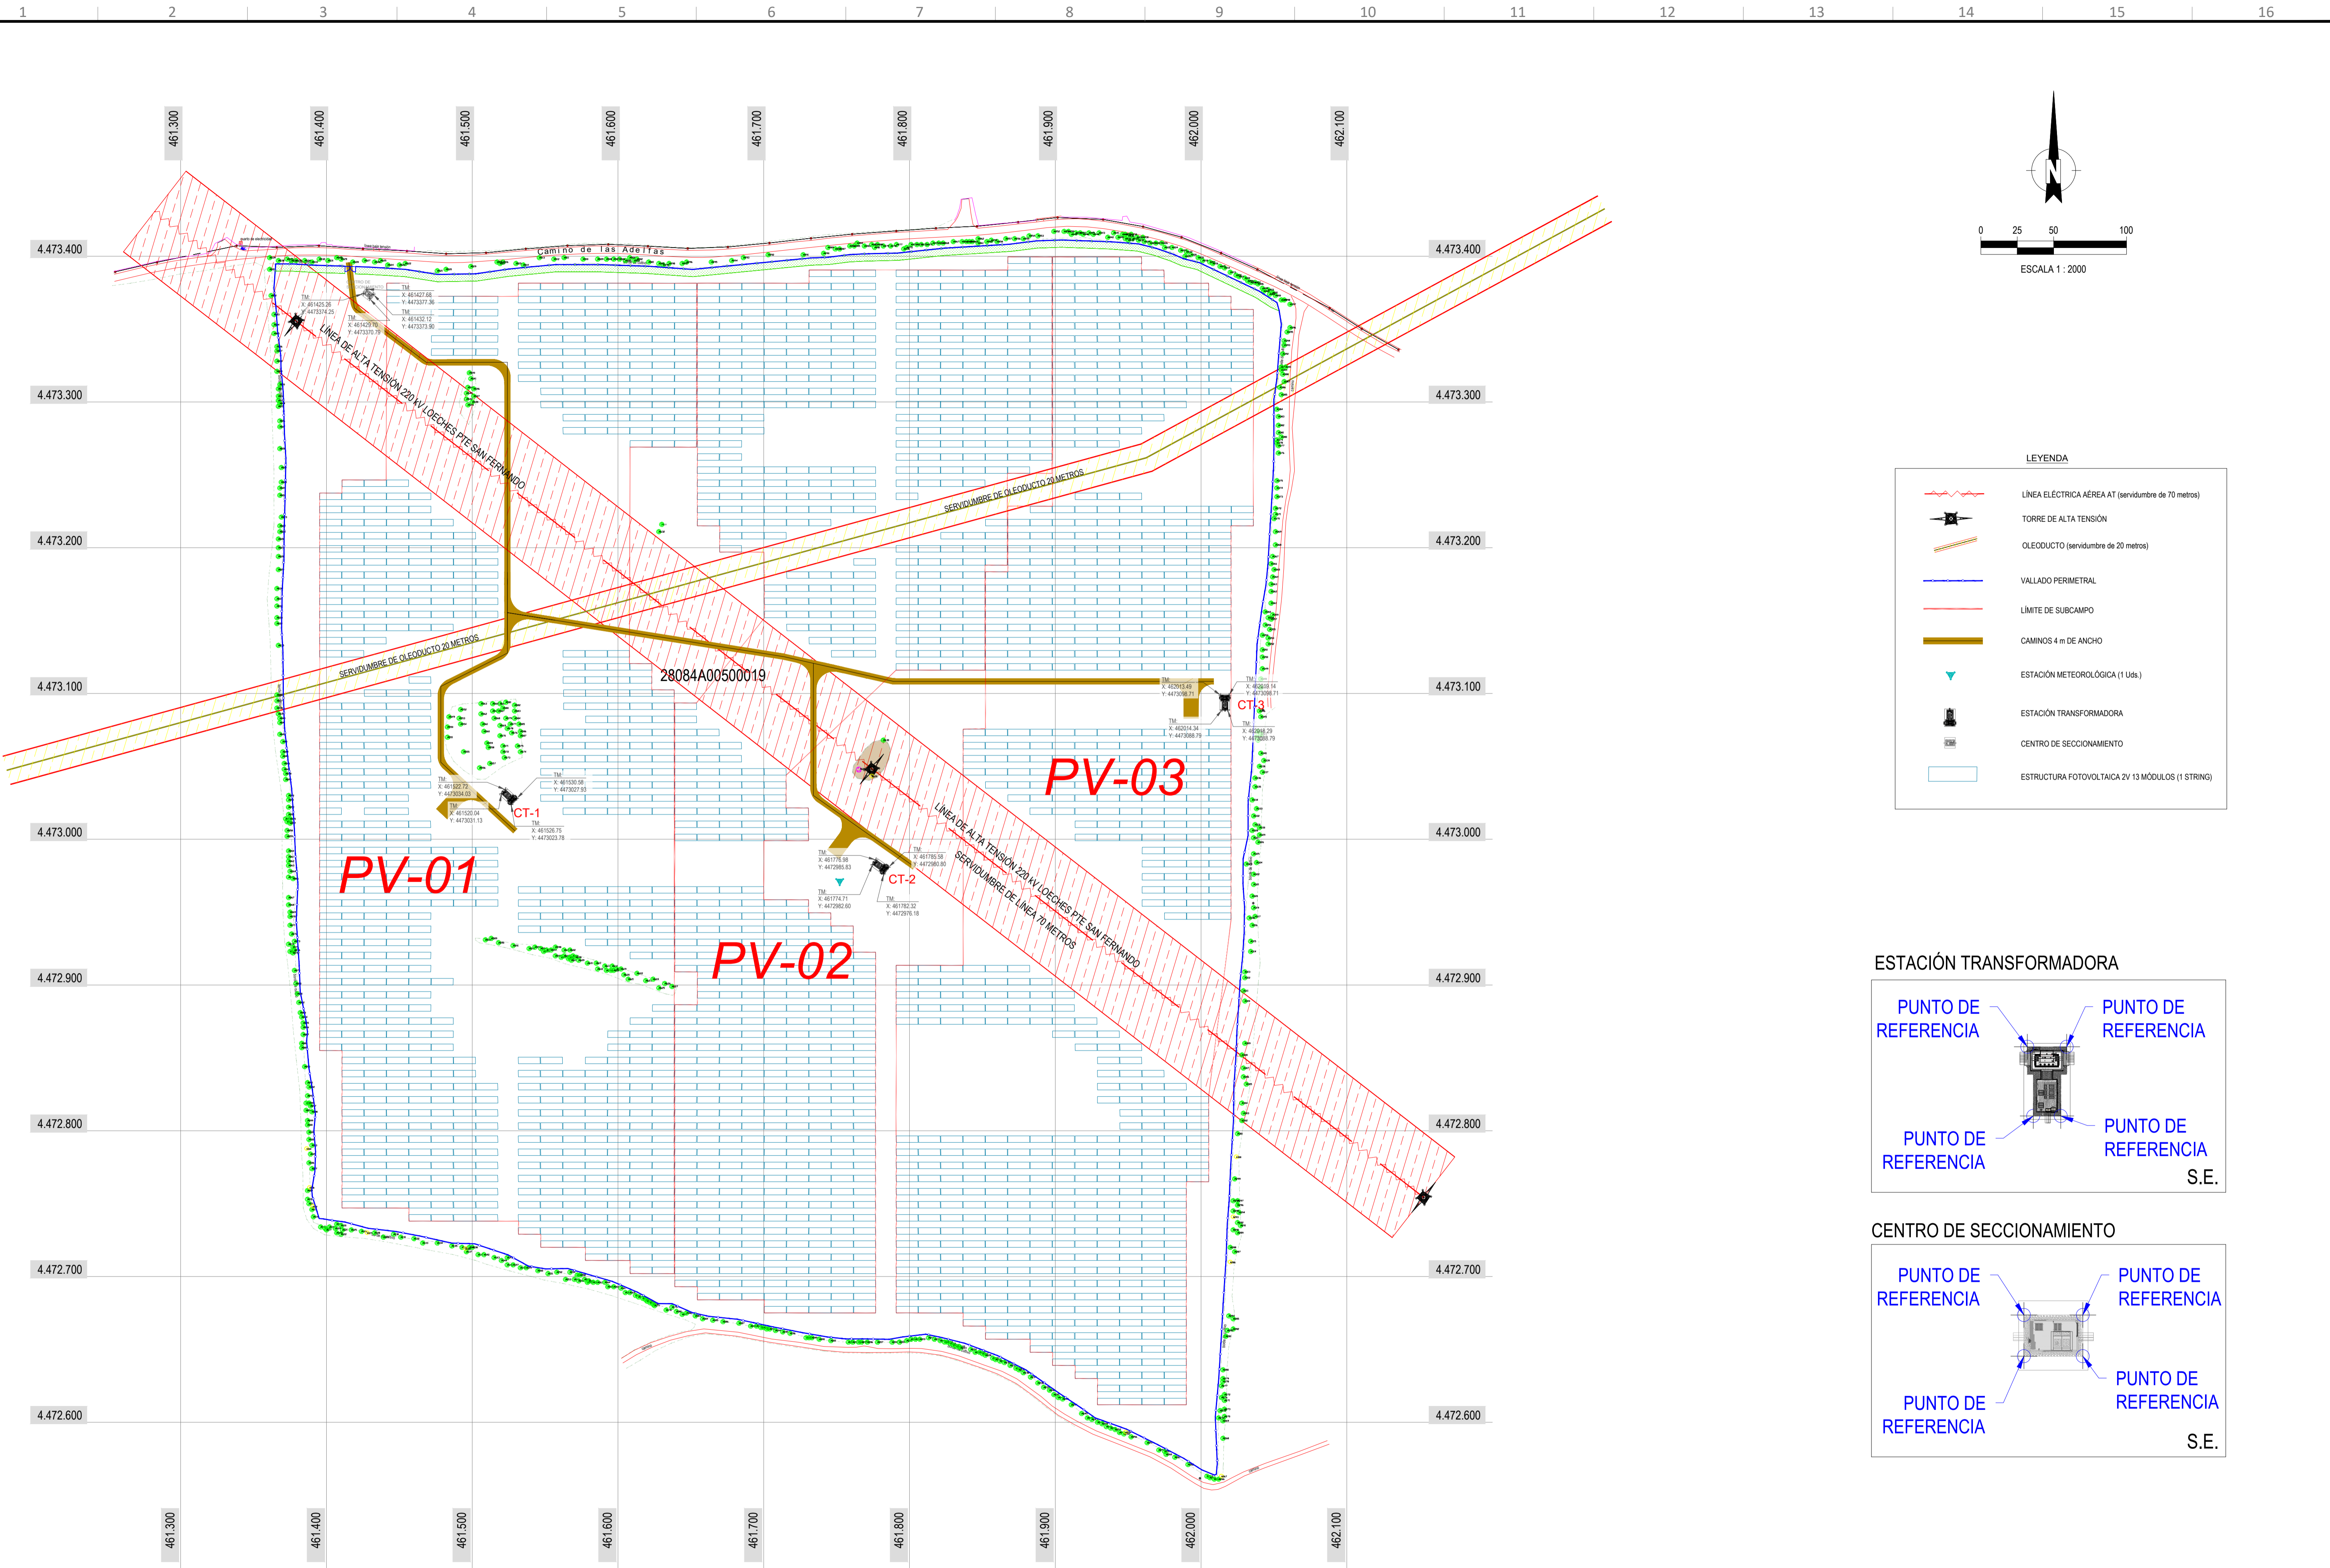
1 2 3 4 5 6 7 8 9 10 11 12 13 14 15 16

461.300 461.400 461.500 461.600 461.700 461.800 461.900 462.000 462.100

4.473.400
4.473.300
4.473.200
4.473.100
4.473.000
4.472.900
4.472.800
4.472.700
4.472.600

Camino de las Adelfas

LÍNEA DE ALTA TENSIÓN 220 kV LOECHES PTE SAN FERNANDO

SERVIDUMBRE DE OLEODUCTO 20 METROS

SERVIDUMBRE DE OLEODUCTO 20 METROS

28084A00500019

LÍNEA DE ALTA TENSIÓN 220 kV LOECHES PTE SAN FERNANDO

SERVIDUMBRE DE LÍNEA 70 METROS

PV-01

PV-02

PV-03

CT-1

CT-2

CT-3

0 25 50 100
ESCALA 1 : 2000

LEYENDA

LÍNEA ELÉCTRICA AÉREA AT (servidumbre de 70 metros)
TORRE DE ALTA TENSIÓN
OLEODUCTO (servidumbre de 20 metros)
VALLADO PERIMETRAL
LÍMITE DE SUBCAMPO
CAMINOS 4 m DE ANCHO
ESTACIÓN METEOROLÓGICA (1 Uds.)
ESTACIÓN TRANSFORMADORA
CENTRO DE SECCIONAMIENTO
ESTRUCTURA FOTOVOLTAICA 2V 13 MÓDULOS (1 STRING)

ESTACIÓN TRANSFORMADORA

PUNTO DE REFERENCIA
PUNTO DE REFERENCIA
PUNTO DE REFERENCIA
PUNTO DE REFERENCIA
S.E.

CENTRO DE SECCIONAMIENTO

PUNTO DE REFERENCIA
PUNTO DE REFERENCIA
PUNTO DE REFERENCIA
PUNTO DE REFERENCIA
S.E.

461.300 461.400 461.500 461.600 461.700 461.800 461.900 462.000 462.100